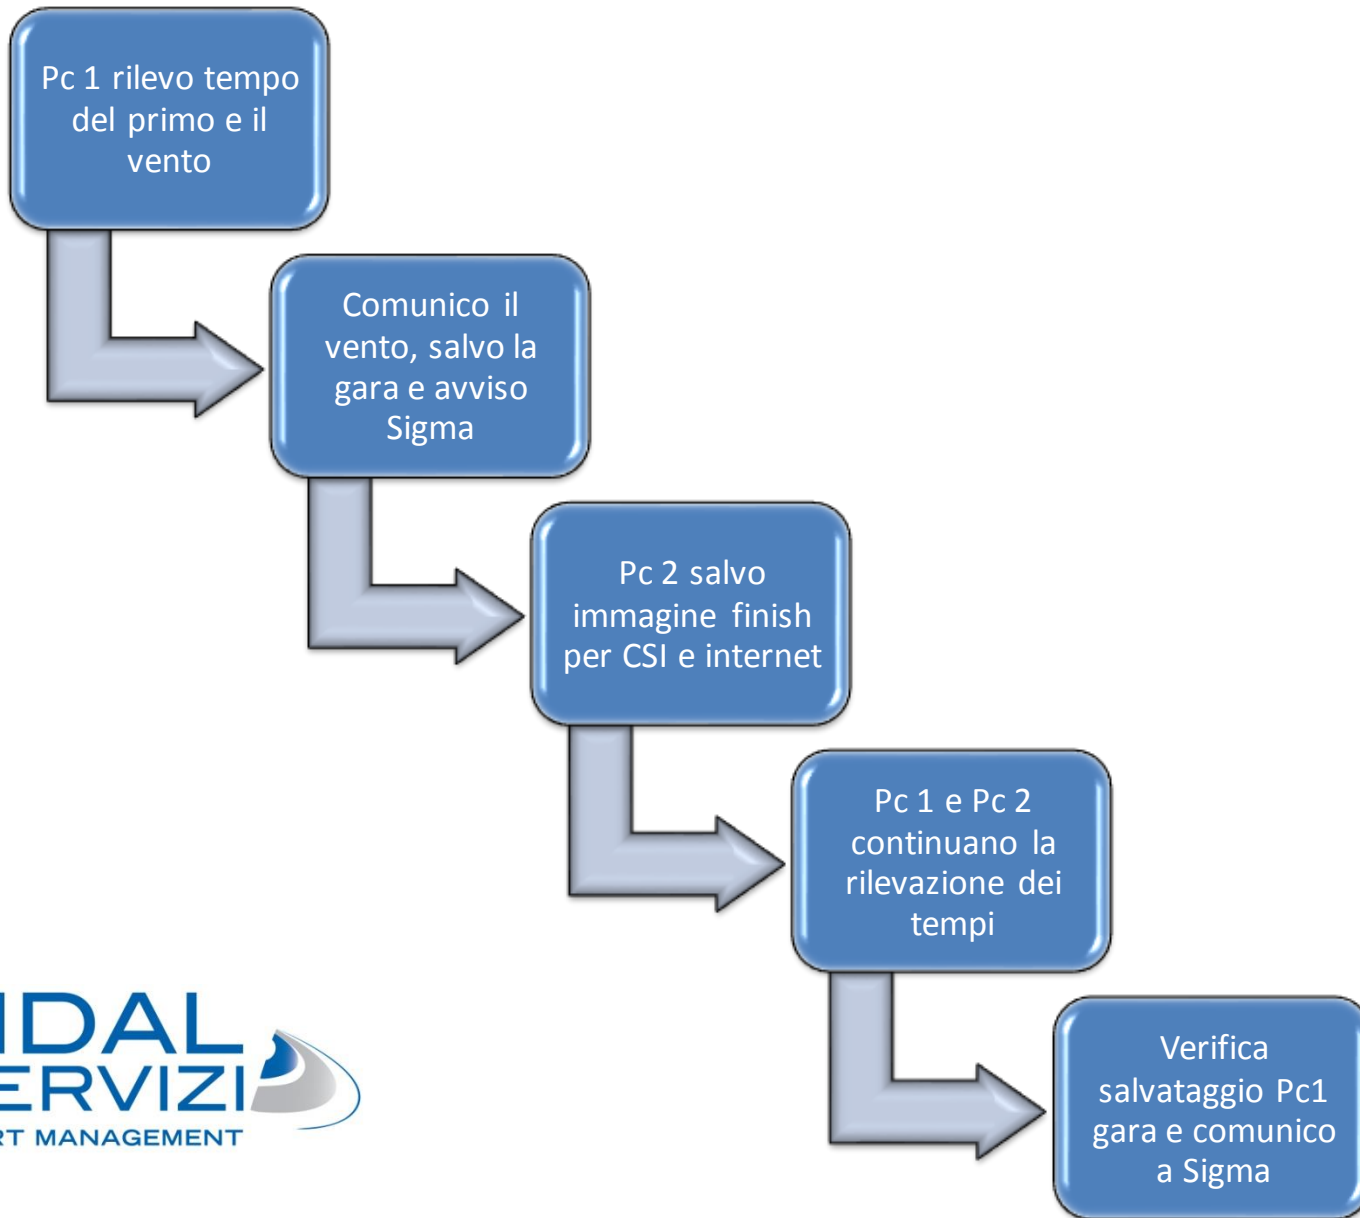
Pc 1 rilevo tempo del primo e il vento

Comunico il vento, salvo la gara e avviso Sigma

Pc 2 salvo immagine finish per CSI e internet

Pc 1 e Pc 2 continuano la rilevazione dei tempi

Verifica salvataggio Pc1 gara e comunico a Sigma

IDAL
ERVIZI
RT MANAGEMENT